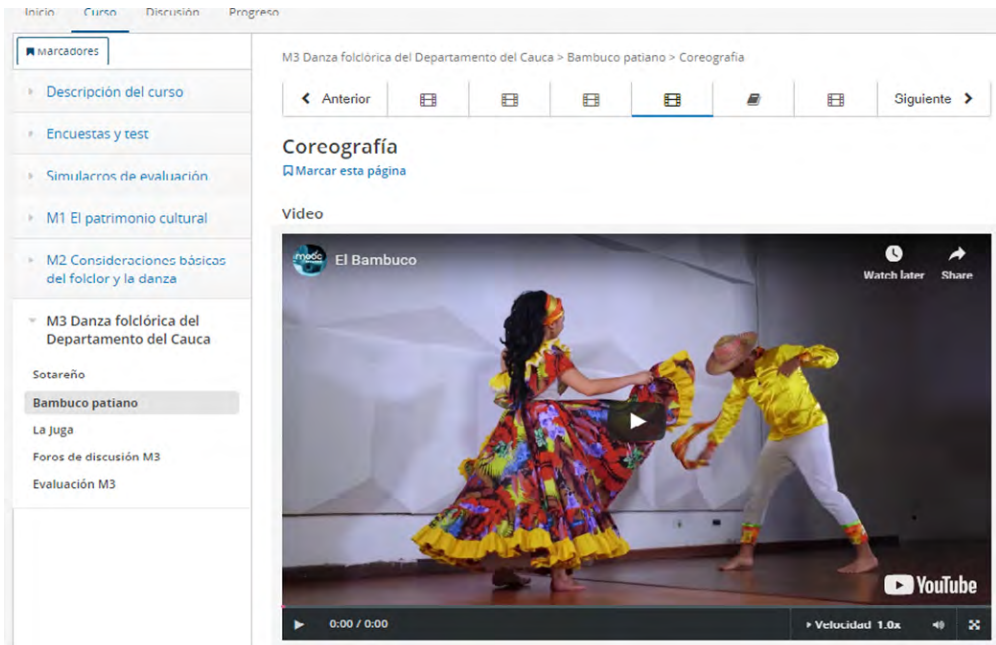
Inicio Curso Discusión Progreso

Marcadores

Descripción del curso

Encuestas y test

Simulacros de evaluación

M1 El patrimonio cultural

M2 Consideraciones básicas del folclor y la danza

M3 Danza folclórica del Departamento del Cauca

Sotareño

Bambuco patiano

La Juga

Foros de discusión M3

Evaluación M3

M3 Danza folclórica del Departamento del Cauca > Bambuco patiano > Coreografía

Anterior

Siguiente

Coreografía

Marcar esta página

Video

El Bambuco

Watch later

Share

YouTube

0:00 / 0:00

Velocidad 1.0x